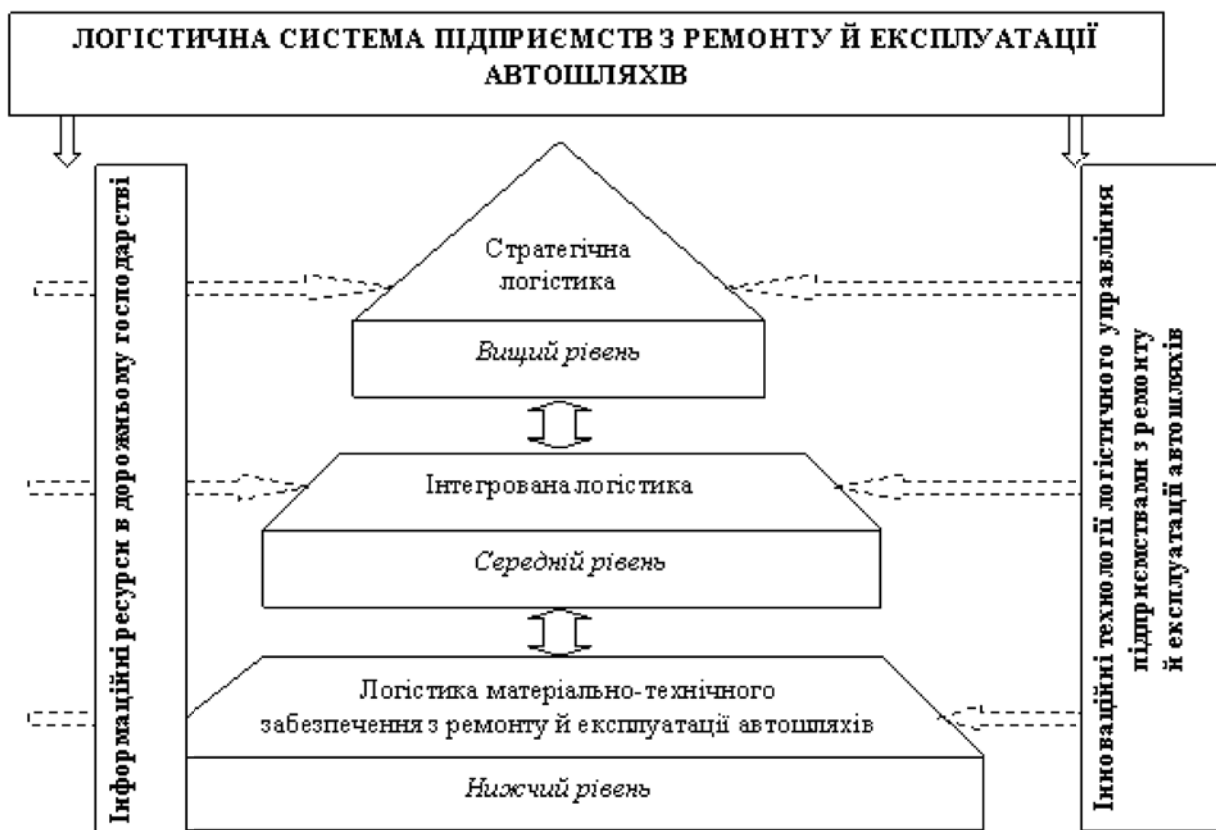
ЛОГІСТИЧНА СИСТЕМА ПІДПРИЄМСТВ З РЕМОНТУ Й ЕКСПЛУАТАЦІЇ АВТОШЛЯХІВ

Інформаційні ресурси в дорожньому господарстві

Стратегічна логістика

Вищий рівень

Інтегрована логістика

Середній рівень

Логістика матеріально-технічного забезпечення з ремонту й експлуатації автошляхів

Нижчий рівень

Інноваційні технології логістичного управління підприємствами з ремонту й експлуатації автошляхів